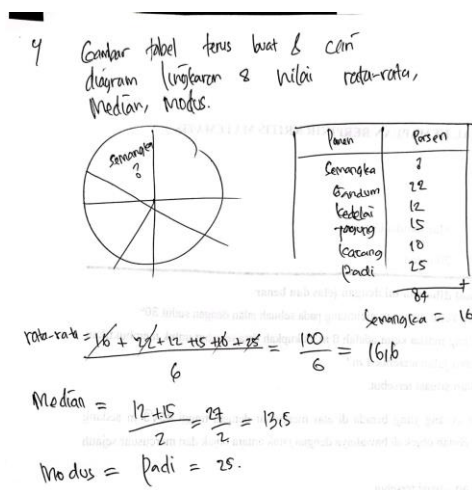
4 Gambar tabel terus buat & cari diagram lingkaran & nilai rata-rata, Median, Modus.

Semangka ?

| Panen | Persen |
|---|---|
| Semangka | ? |
| Gandum | 22 |
| Kedelai | 12 |
| Jagung | 15 |
| Kacang | 10 |
| Padi | 25 |
| | 84 + |

Semangka = 16

rata-rata = $\frac{16 + 22 + 12 + 15 + 10 + 25}{6} = \frac{100}{6} = 16,6$

Median = $\frac{12 + 15}{2} = \frac{27}{2} = 13,5$

Modus = Padi = 25.